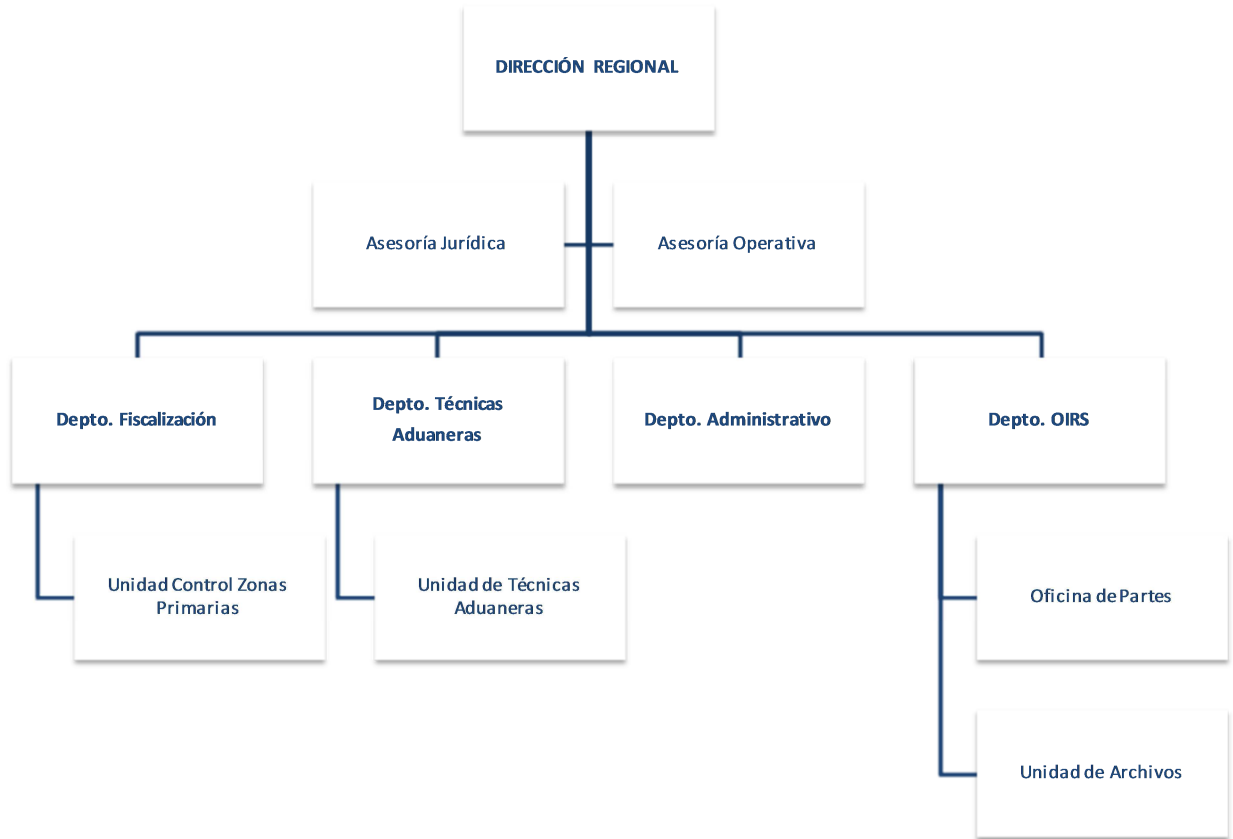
DIRECCIÓN REGIONAL

Asesoría Jurídica

Asesoría Operativa

Depto. Fiscalización

Depto. Técnicas Aduaneras

Depto. Administrativo

Depto. OIRS

Unidad Control Zonas Primarias

Unidad de Técnicas Aduaneras

Oficina de Partes

Unidad de Archivos